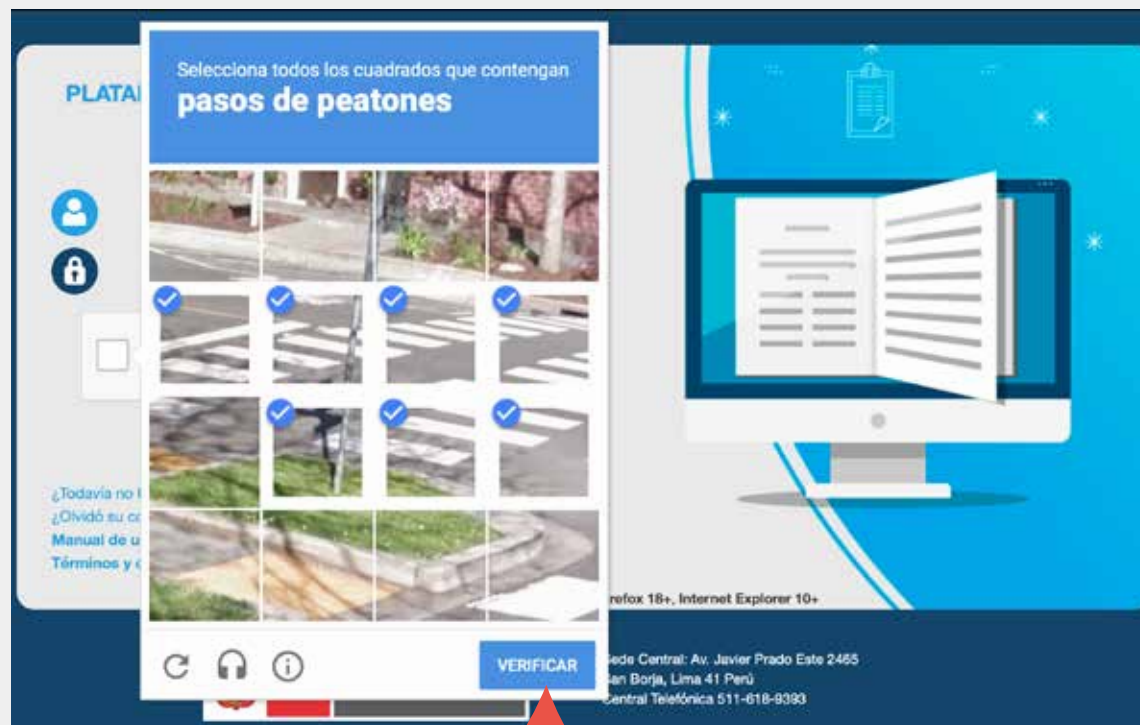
PLATA

Selecciona todos los cuadrados que contengan
pasos de peatones

¿Todavía no
¿Olvidó su c
Manual de u
Términos y

VERIFICAR

refox 18+, Internet Explorer 10+

Sede Central: Av. Javier Prado Este 2465
San Borja, Lima 41 Perú
Central Telefónica 511-618-9393